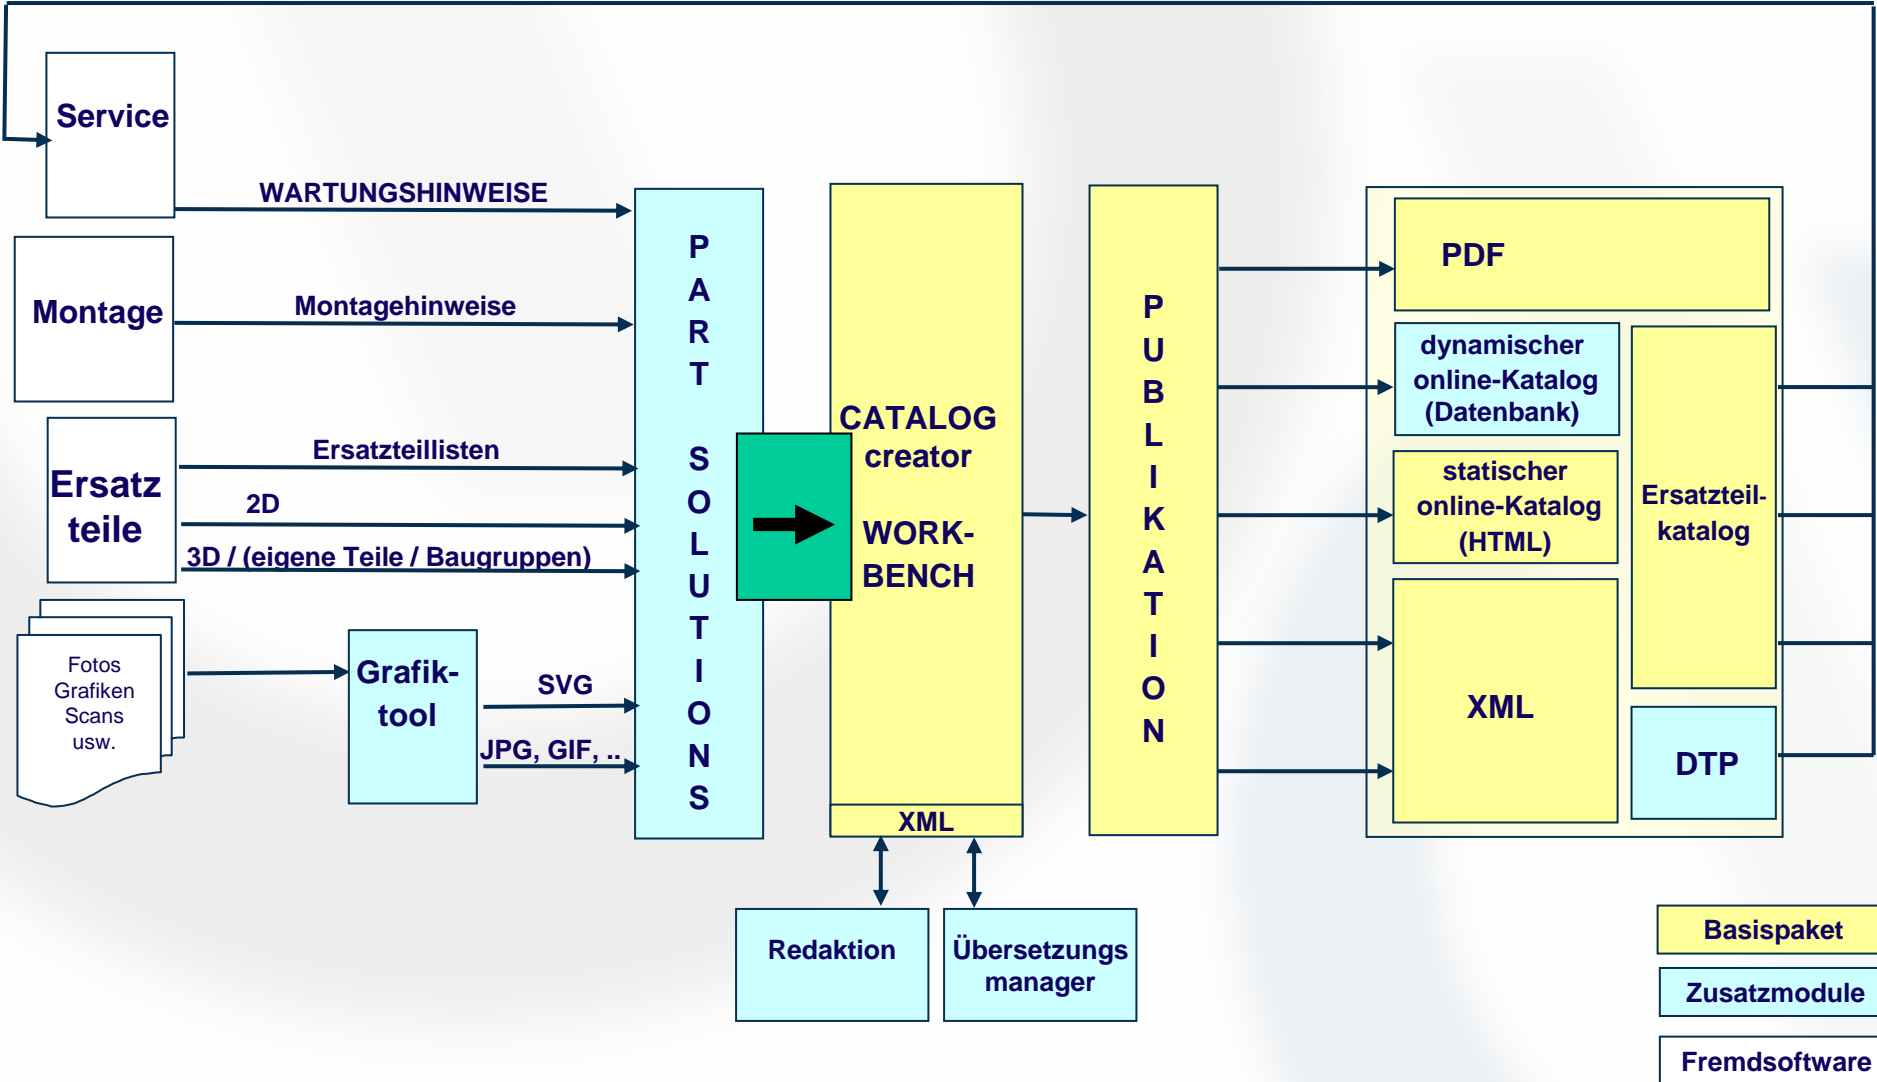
Service

WARTUNGSHINWEISE

Montage

Montagehinweise

Ersatz teile

Ersatzteillisten

2D

3D / (eigene Teile / Baugruppen)

Fotos Grafiken Scans usw.

Grafik-tool

SVG

JPG, GIF, ..

P A R T S O L U T I O N S

CATALOG creator

WORK-BENCH

XML

P U B L I K A T I O N

PDF

dynamischer online-Katalog (Datenbank)

statischer online-Katalog (HTML)

Ersatzteil-katalog

XML

DTP

Redaktion

Übersetzungs manager

Basispaket

Zusatzmodule

Fremdsoftware